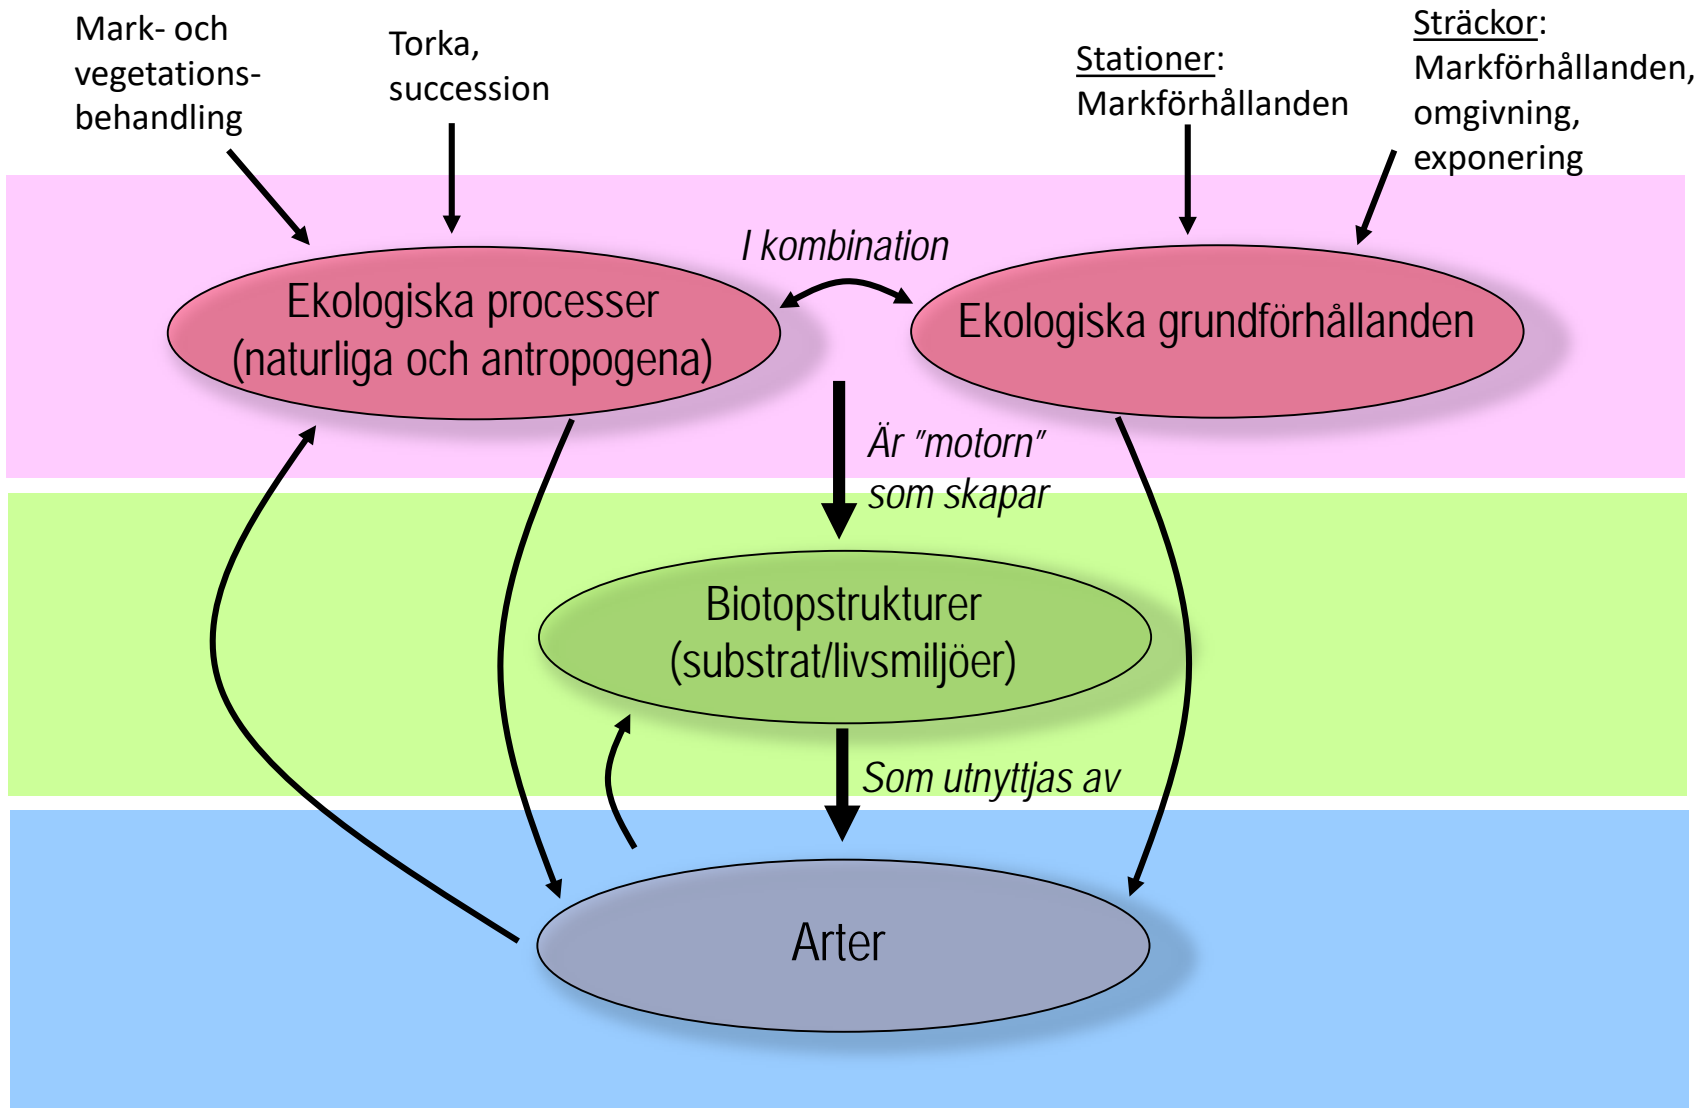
Mark- och vegetations-behandling

Torka, succession

Stationer: Markförhållanden

Sträckor: Markförhållanden, omgivning, exponering

I kombination

Ekologiska processer (naturliga och antropogena)

Ekologiska grundförhållanden

Är "motorn" som skapar

Biotopstrukturer (substrat/livsmiljöer)

Som utnyttjas av

Arter